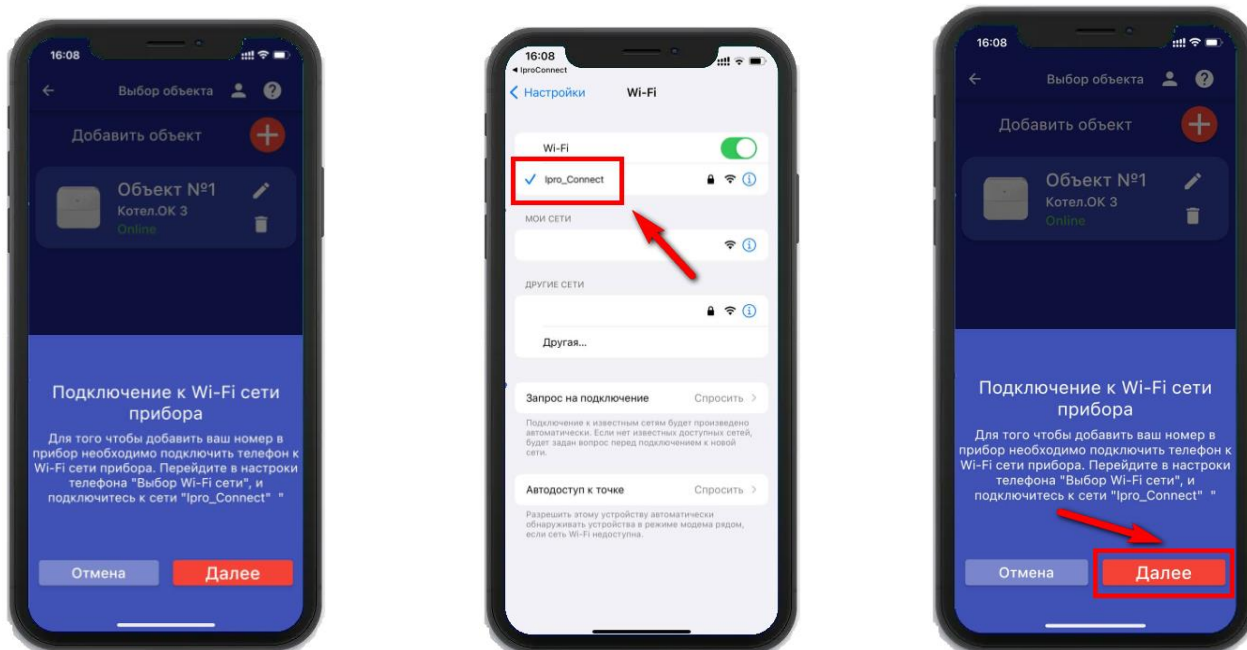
16:08

Выбор объекта

Добавить объект

Объект №1
Котел.ОК 3
Online

Подключение к Wi-Fi сети прибора

Для того чтобы добавить ваш номер в прибор необходимо подключить телефон к Wi-Fi сети прибора. Перейдите в настроки телефона "Выбор Wi-Fi сети", и подключитесь к сети "Ipro_Connect" "

Отмена Далее

16:08
◂ IproConnect
‹ Настройки Wi-Fi

Wi-Fi
✓ Ipro_Connect

МОИ СЕТИ

ДРУГИЕ СЕТИ

Другая...

Запрос на подключение Спросить ›

Подключение к известным сетям будет произведено автоматически. Если нет известных доступных сетей, будет задан вопрос перед подключением к новой сети.

Автодоступ к точке Спросить ›

Разрешить этому устройству автоматически обнаруживать устройства в режиме модема рядом, если сеть Wi-Fi недоступна.

16:08

Выбор объекта

Добавить объект

Объект №1
Котел.ОК 3
Online

Подключение к Wi-Fi сети прибора

Для того чтобы добавить ваш номер в прибор необходимо подключить телефон к Wi-Fi сети прибора. Перейдите в настроки телефона "Выбор Wi-Fi сети", и подключитесь к сети "Ipro_Connect" "

Отмена Далее